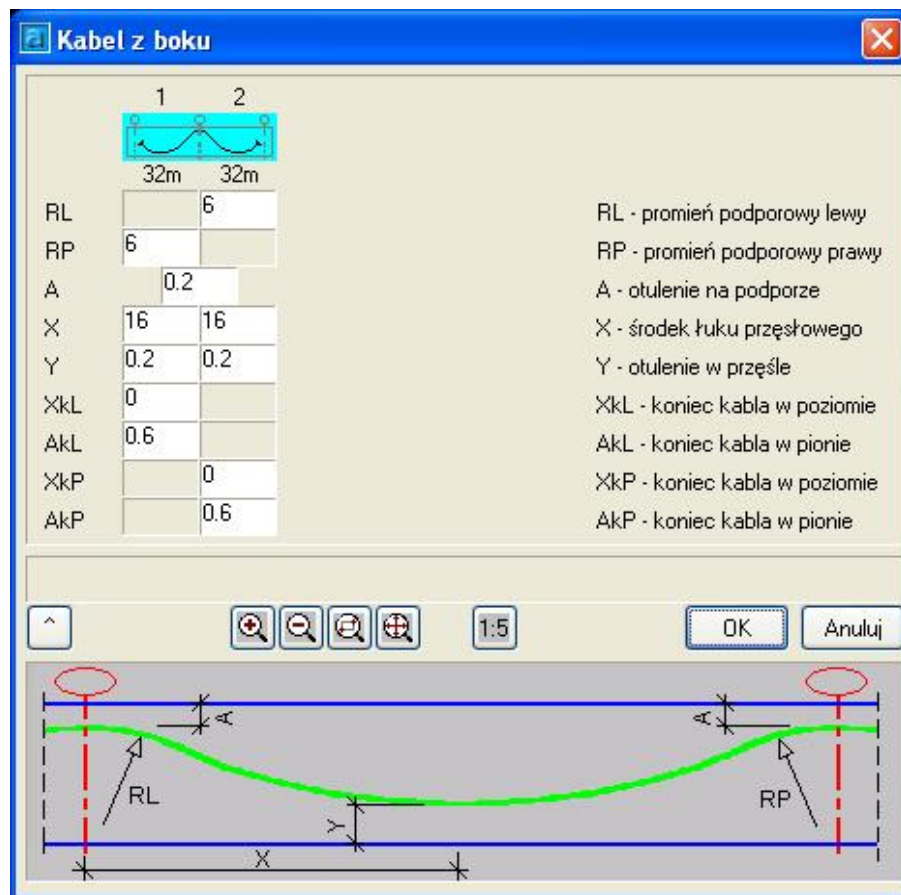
Kabel z boku

| | 1 | 2 |
|---|---|---|
| | 32m | 32m |
| RL | | 6 |
| RP | 6 | |
| A | 0.2 | |
| X | 16 | 16 |
| Y | 0.2 | 0.2 |
| XkL | 0 | |
| AkL | 0.6 | |
| XkP | | 0 |
| AkP | | 0.6 |

RL - promień podporowy lewy
RP - promień podporowy prawy
A - otulenie na podporze
X - środek łuku przęsłowego
Y - otulenie w przęśle
XkL - koniec kabla w poziomie
AkL - koniec kabla w pionie
XkP - koniec kabla w poziomie
AkP - koniec kabla w pionie

^
1:5
OK
Anuluj

A
A
RL
RP
Y
X